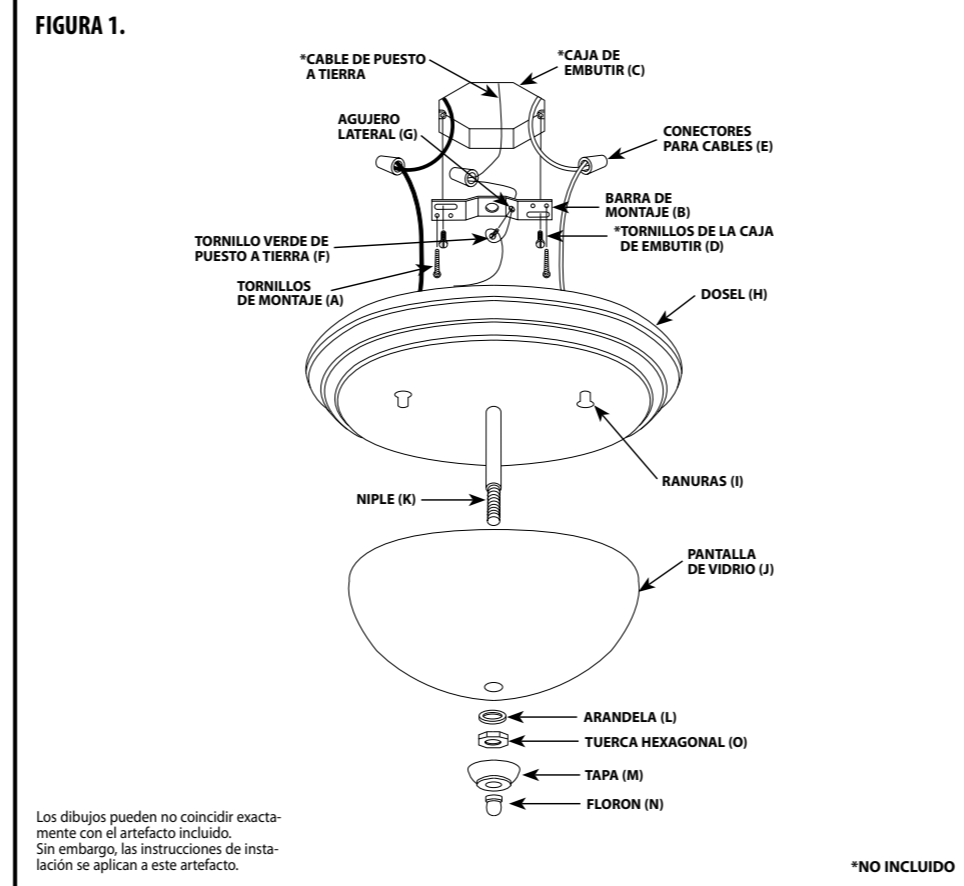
FIGURA 1.

*CABLE DE PUESTO A TIERRA

*CAJA DE EMBUTIR (C)

AGUJERO LATERAL (G)

CONECTORES PARA CABLES (E)

BARRA DE MONTAJE (B)

TORNILLO VERDE DE PUESTO A TIERRA (F)

*TORNILLOS DE LA CAJA DE EMBUTIR (D)

TORNILLOS DE MONTAJE (A)

DOSEL (H)

RANURAS (I)

NIPLE (K)

PANTALLA DE VIDRIO (J)

ARANDELA (L)

TUERCA HEXAGONAL (O)

TAPA (M)

FLORON (N)

Los dibujos pueden no coincidir exactamente con el artefacto incluido. Sin embargo, las instrucciones de instalación se aplican a este artefacto.

*NO INCLUIDO